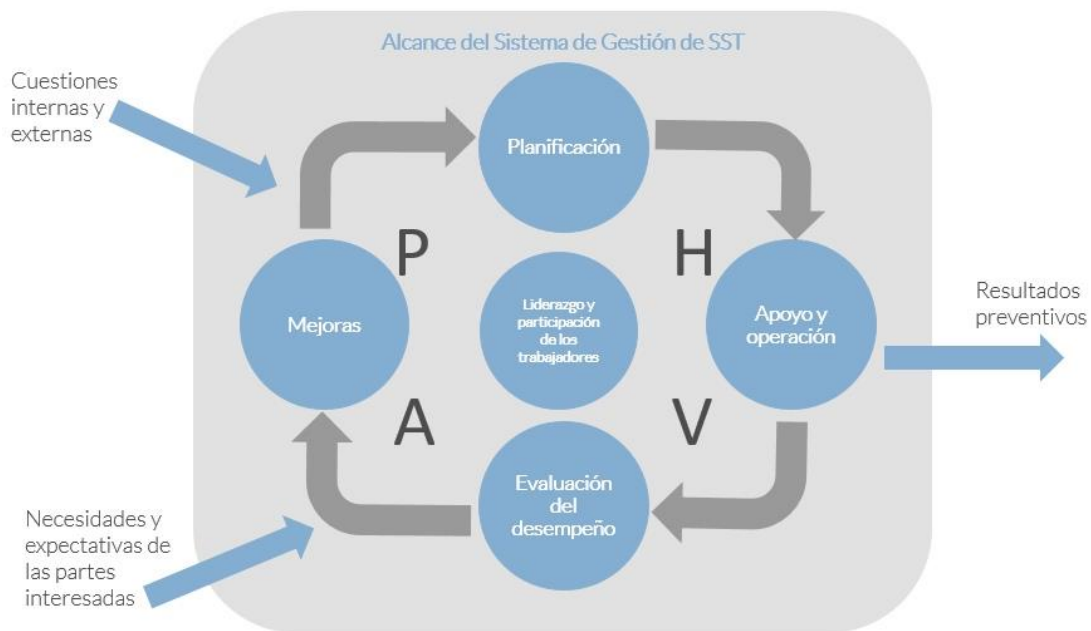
Alcance del Sistema de Gestión de SST

Cuestiones internas y externas

Planificación

P

H

Mejoras

Liderazgo y participación de los trabajadores

Apoyo y operación

Resultados preventivos

A

V

Evaluación del desempeño

Necesidades y expectativas de las partes interesadas